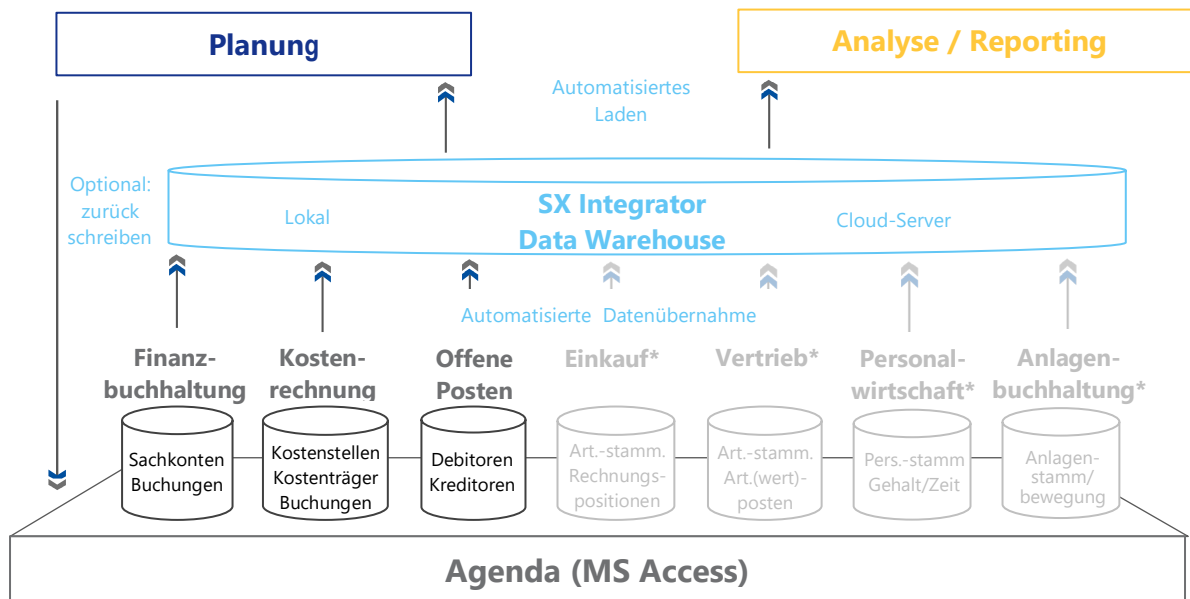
Planung

Analyse / Reporting

Automatisiertes Laden

Optional: zurück schreiben

SX Integrator Data Warehouse

Lokal

Cloud-Server

Automatisierte Datenübernahme

Finanzbuchhaltung

Kostenrechnung

Offene Posten

Einkauf*

Vertrieb*

Personalwirtschaft*

Anlagenbuchhaltung*

Sachkonten Buchungen

Kostenstellen Kostenträger Buchungen

Debitoren Kreditoren

Art.-stamm. Rechnungspositionen

Art.-stamm. Art.(wert)-posten

Pers.-stamm Gehalt/Zeit

Anlagenstamm/ bewegung

Agenda (MS Access)